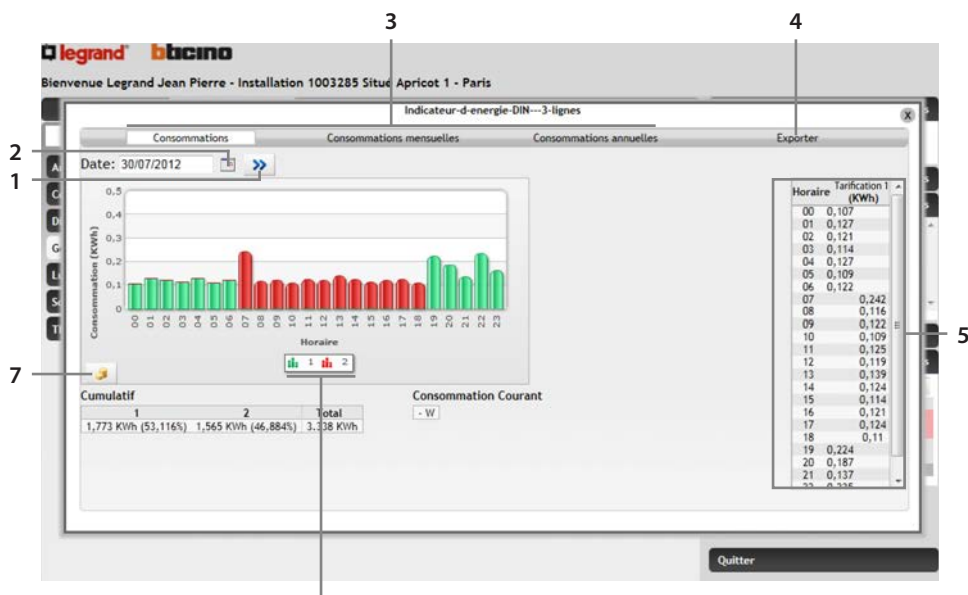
3
4
legrand bticino
Bienvenue Legrand Jean Pierre - Installation 1003285 Situé Apricot 1 - Paris
Indicateur-d-energie-DIN---3-lignes
x
Consommations
Consommations mensuelles
Consommations annuelles
Exporter
2
Date: 30/07/2012
1
»
Consommation (KWh)
0,5
0,4
0,3
0,2
0,1
0
00 01 02 03 04 05 06 07 08 09 10 11 12 13 14 15 16 17 18 19 20 21 22 23
Horaire
1 2
7
Cumulatif

| 1 | 2 | Total |
|---|---|---|
| 1,773 KWh (53,116%) | 1,565 KWh (46,884%) | 3,338 KWh |

Consommation Courant
- W

| Horaire | Tarification 1 (KWh) |
|---|---|
| 00 | 0,107 |
| 01 | 0,127 |
| 02 | 0,121 |
| 03 | 0,114 |
| 04 | 0,127 |
| 05 | 0,109 |
| 06 | 0,122 |
| 07 | 0,242 |
| 08 | 0,116 |
| 09 | 0,122 |
| 10 | 0,109 |
| 11 | 0,125 |
| 12 | 0,119 |
| 13 | 0,139 |
| 14 | 0,124 |
| 15 | 0,114 |
| 16 | 0,121 |
| 17 | 0,124 |
| 18 | 0,11 |
| 19 | 0,224 |
| 20 | 0,187 |
| 21 | 0,137 |
| 22 | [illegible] |

5
Quitter